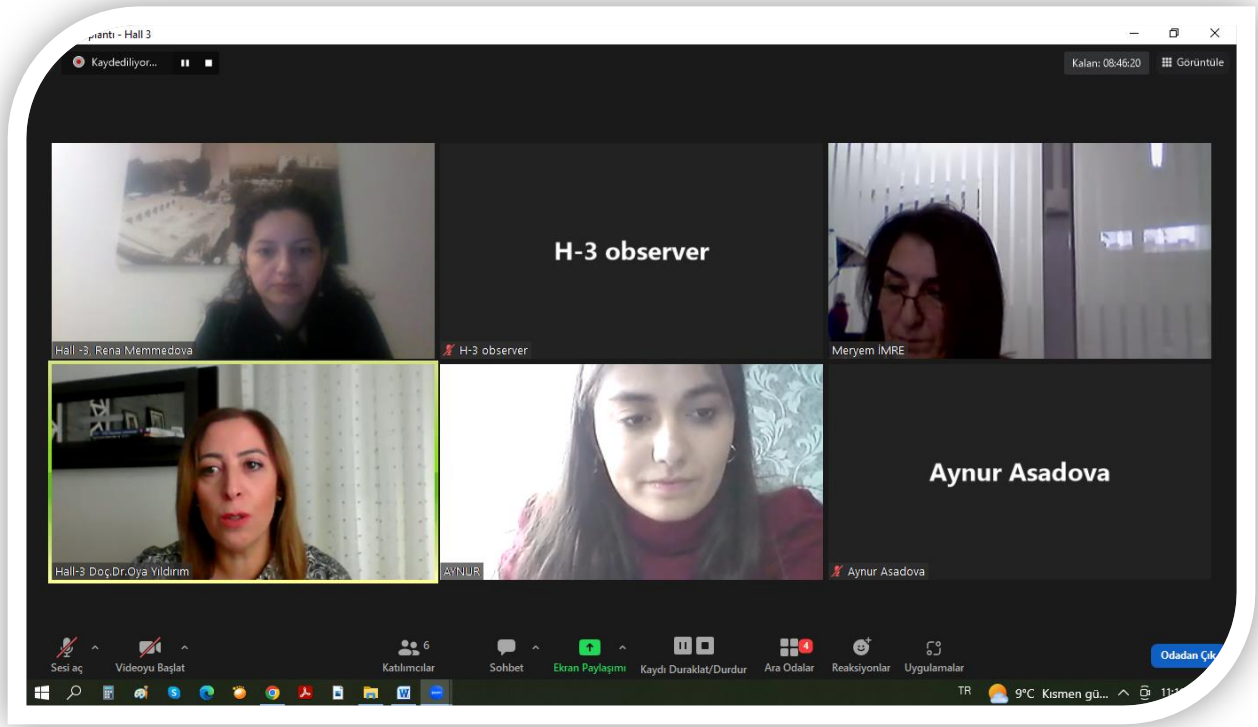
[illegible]plantı - Hall 3

Kaydediliyor...

Kalan: 08:46:20

Görüntüle

H-3 observer

Hall -3. Rena Memmedova

H-3 observer

Meryem İMRE

Aynur Asadova

Hall-3 Doç.Dr.Oya Yıldırım

AYNUR

Aynur Asadova

Sesi aç

Videoyu Başlat

6

Katılımcılar

Sohbet

Ekran Paylaşımı

Kaydı Duraklat/Durdur

4

Ara Odalar

Reaksiyonlar

Uygulamalar

Odadan Çık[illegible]

TR

9°C Kısmen gü...

11:1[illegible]